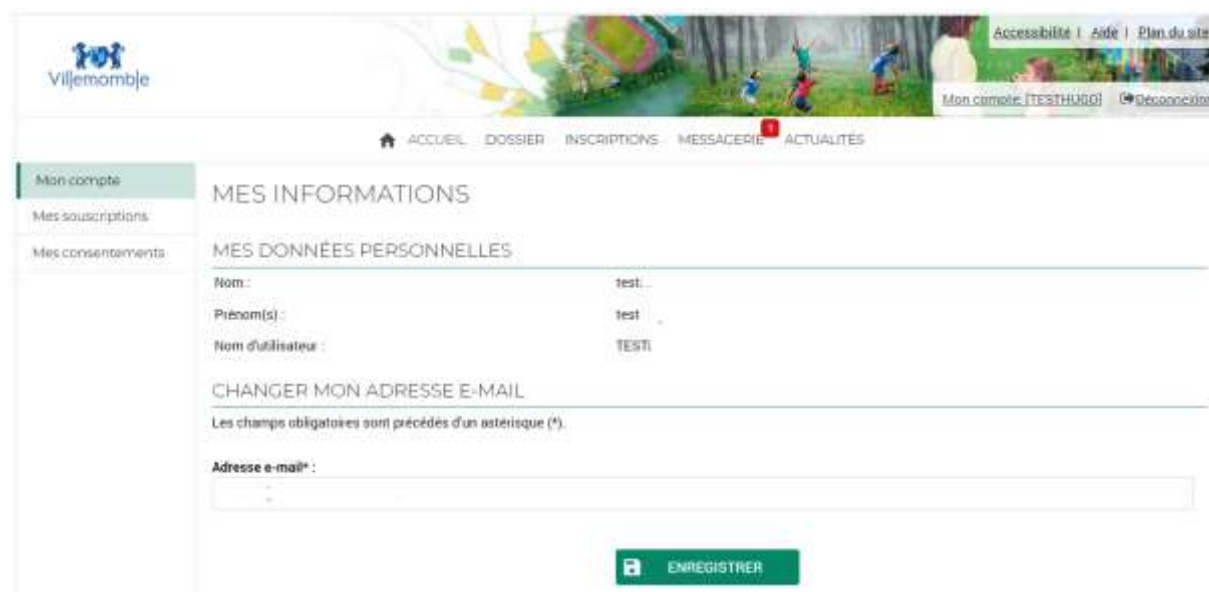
Villemomble

Accessibilité | Aide | Plan du site

Mon compte [TESTHUGO] Déconnexion

ACCUEIL DOSSIER INSCRIPTIONS MESSAGERIE 1 ACTUALITÉS

Mon compte
Mes souscriptions
Mes consentements

MES INFORMATIONS

MES DONNÉES PERSONNELLES

Nom : test
Prénom(s) : test
Nom d'utilisateur : TESTI

CHANGER MON ADRESSE E-MAIL

Les champs obligatoires sont précédés d'un astérisque (*).

Adresse e-mail* :

ENREGISTRER